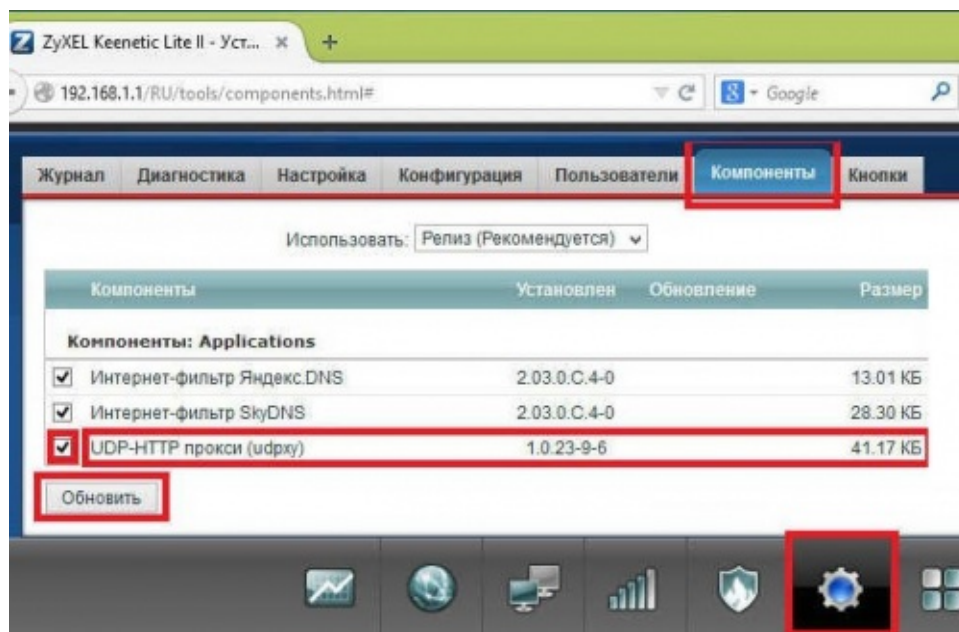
ZyXEL Keenetic Lite II - Уст... ×

192.168.1.1/RU/tools/components.html#

Google

Журнал | Диагностика | Настройка | Конфигурация | Пользователи | Компоненты | Кнопки

Использовать: Релиз (Рекомендуется)

| Компоненты | Установлен | Обновление | Размер |
|---|---|---|---|
| Компоненты: Applications | | | |
| Интернет-фильтр Яндекс.DNS | 2.03.0.C.4-0 | | 13.01 КБ |
| Интернет-фильтр SkyDNS | 2.03.0.C.4-0 | | 28.30 КБ |
| UDP-HTTP прокси (udpxy) | 1.0.23-9-6 | | 41.17 КБ |

Обновить